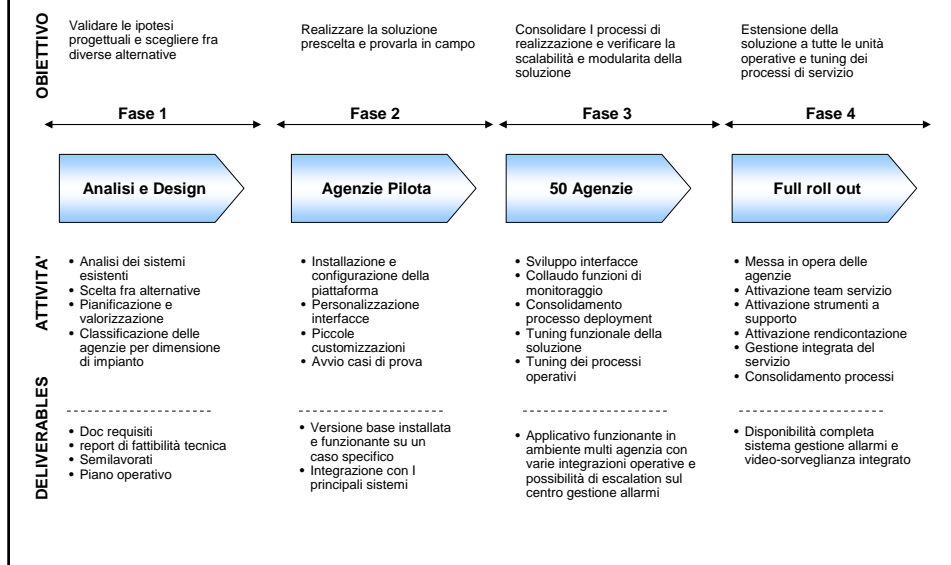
OBIETTIVO

Validare le ipotesi progettuali e scegliere fra diverse alternative

Realizzare la soluzione prescelta e provarla in campo

Consolidare I processi di realizzazione e verificare la scalabilità e modularita della soluzione

Estensione della soluzione a tutte le unità operative e tuning dei processi di servizio

Fase 1

Fase 2

Fase 3

Fase 4

Analisi e Design

Agenzie Pilota

50 Agenzie

Full roll out

ATTIVITA'

• Analisi dei sistemi esistenti
• Scelta fra alternative
• Pianificazione e valorizzazione
• Classificazione delle agenzie per dimensione di impianto

• Installazione e configurazione della piattaforma
• Personalizzazione interfacce
• Piccole customizzazioni
• Avvio casi di prova

• Sviluppo interfacce
• Collaudo funzioni di monitoraggio
• Consolidamento processo deployment
• Tuning funzionale della soluzione
• Tuning dei processi operativi

• Messa in opera delle agenzie
• Attivazione team servizio
• Attivazione strumenti a supporto
• Attivazione rendicontazione
• Gestione integrata del servizio
• Consolidamento processi

DELIVERABLES

• Doc requisiti
• report di fattibilità tecnica
• Semilavorati
• Piano operativo

• Versione base installata e funzionante su un caso specifico
• Integrazione con I principali sistemi

• Applicativo funzionante in ambiente multi agenzia con varie integrazioni operative e possibilità di escalation sul centro gestione allarmi

• Disponibilità completa sistema gestione allarmi e video-sorveglianza integrato